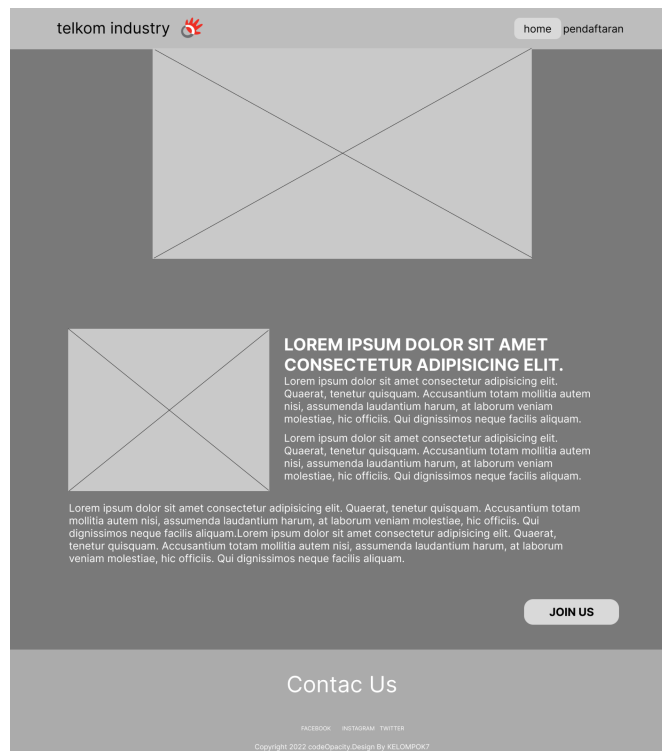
telkom industry

home pendaftaran

LOREM IPSUM DOLOR SIT AMET CONSECTETUR ADIPISICING ELIT.

Lorem ipsum dolor sit amet consectetur adipisicing elit. Quaerat, tenetur quisquam. Accusantium totam mollitia autem nisi, assumenda laudantium harum, at laborum veniam molestiae, hic officiis. Qui dignissimos neque facilis aliquam.

Lorem ipsum dolor sit amet consectetur adipisicing elit. Quaerat, tenetur quisquam. Accusantium totam mollitia autem nisi, assumenda laudantium harum, at laborum veniam molestiae, hic officiis. Qui dignissimos neque facilis aliquam.

Lorem ipsum dolor sit amet consectetur adipisicing elit. Quaerat, tenetur quisquam. Accusantium totam mollitia autem nisi, assumenda laudantium harum, at laborum veniam molestiae, hic officiis. Qui dignissimos neque facilis aliquam.Lorem ipsum dolor sit amet consectetur adipisicing elit. Quaerat, tenetur quisquam. Accusantium totam mollitia autem nisi, assumenda laudantium harum, at laborum veniam molestiae, hic officiis. Qui dignissimos neque facilis aliquam.

JOIN US

Contac Us

FACEBOOK INSTAGRAM TWITTER

Copyright 2022 codeOpacity.Design By KELOMPOK7